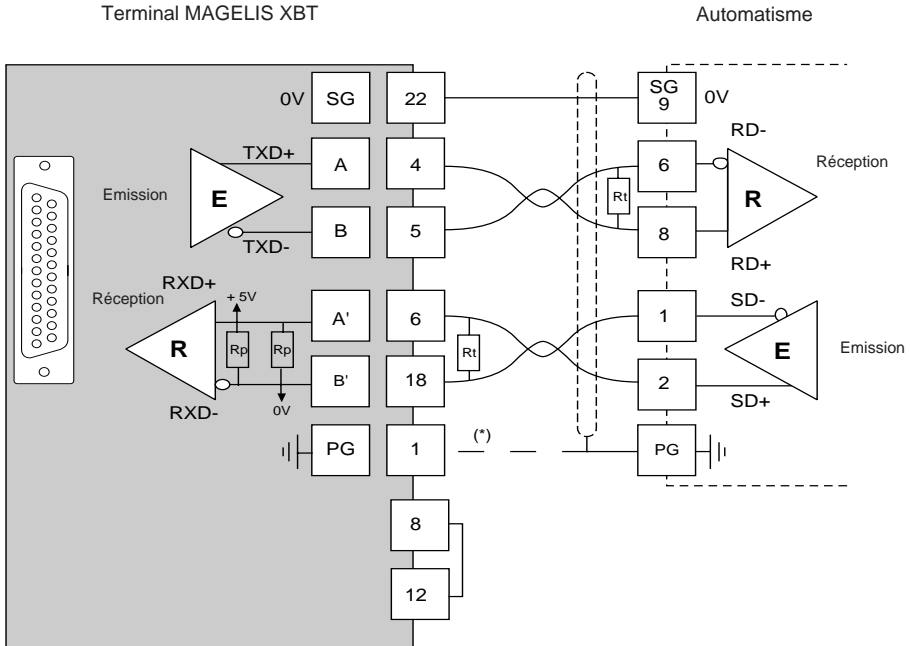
Terminal MAGELIS XBT

Automatisme

0V SG 22

SG 9 0V

TXD+ A 4

Emission E

B 5 TXD-

RD- 6

Rt

Réception R

8

RD+

RXD+
Réception
+ 5V
R
Rp Rp
A' 6
B' 18
Rt
0V
RXD-

SD- 1

E Emission

2 SD+

PG 1 (*)

PG

8

12